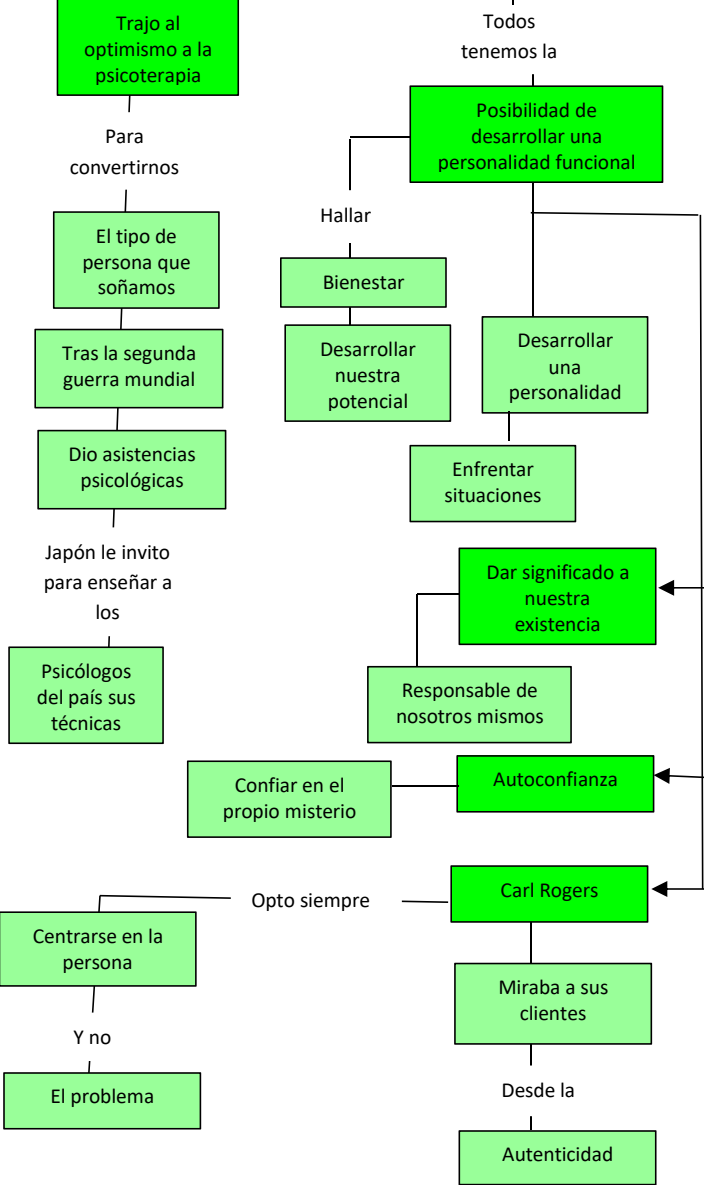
Trajo al optimismo a la psicoterapia

Para convertirnos

El tipo de persona que soñamos

Tras la segunda guerra mundial

Dio asistencias psicológicas

Japón le invito para enseñar a los

Psicólogos del país sus técnicas

Todos tenemos la

Posibilidad de desarrollar una personalidad funcional

Hallar

Bienestar

Desarrollar nuestra potencial

Desarrollar una personalidad

Enfrentar situaciones

Dar significado a nuestra existencia

Responsable de nosotros mismos

Autoconfianza

Confiar en el propio misterio

Carl Rogers

Opto siempre

Centrarse en la persona

Y no

El problema

Miraba a sus clientes

Desde la

Autenticidad